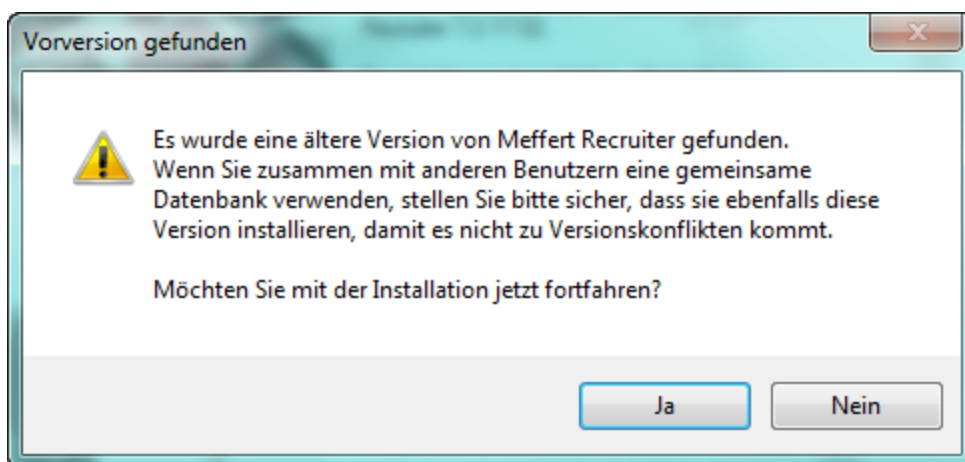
Vorversion gefunden

Es wurde eine ältere Version von Meffert Recruiter gefunden.
Wenn Sie zusammen mit anderen Benutzern eine gemeinsame Datenbank verwenden, stellen Sie bitte sicher, dass sie ebenfalls diese Version installieren, damit es nicht zu Versionskonflikten kommt.

Möchten Sie mit der Installation jetzt fortfahren?

Ja

Nein